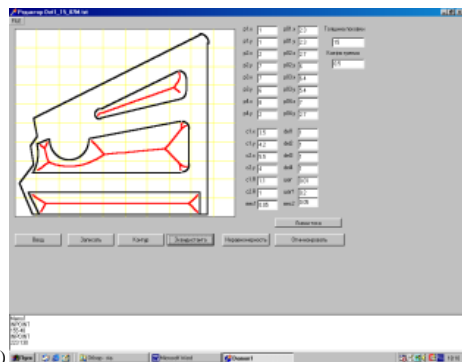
Редактор Det1_15_8(N).txt
Fil2

p1x 5 p6x 2.3 Толщина Фрезы
p1y 5 p6y 2.3 15
p2x 5 p52x 2.7 Контур точек
p2y 5 p52y 6 0.5
p3x 3 p53x 6.4
p3y 6 p53y 5.4
p4x 8 p56x 2
p4y 2 p56y 2.7

c1x 1.5 dx1 0
c1y 4.2 dx2 0
c2x 6.5 dx3 0
c2y 3 dx4 0
c1R 1.1 wif 0.5
c2R 1 wif1 0.2
ww1 0.05 ww2 0.05

Ввод Записать Контур Эквидистанта Неравномерность Оптимизировать Показ точек

Import
INPOINT
18.48
INPOINT
02.138

Пуск Microsoft Word Контур1 12:16